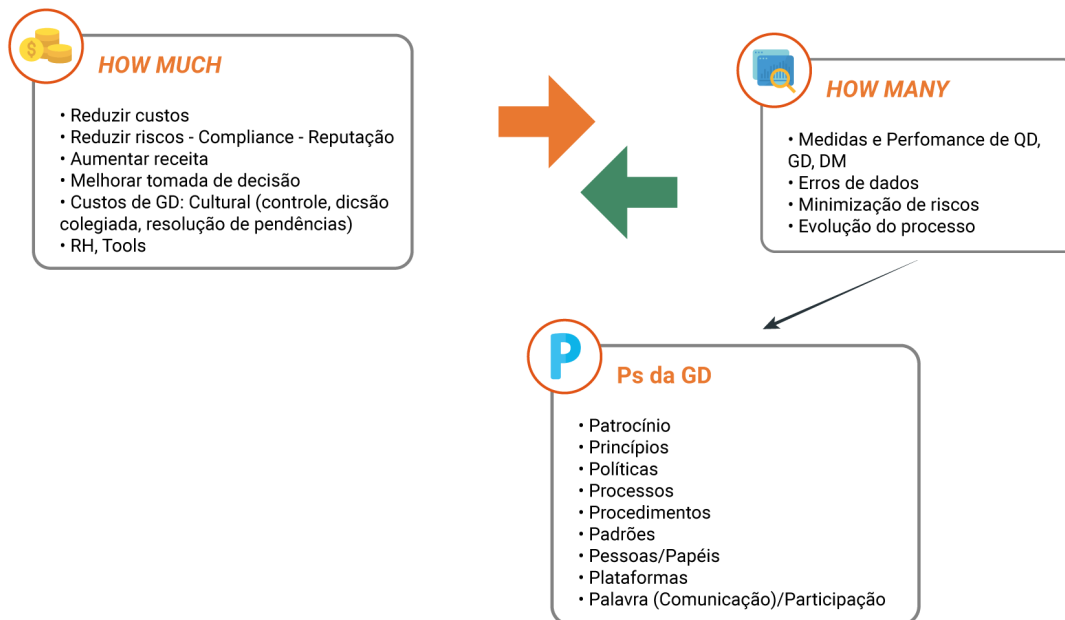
HOW MUCH

• Reduzir custos
• Reduzir riscos - Compliance - Reputação
• Aumentar receita
• Melhorar tomada de decisão
• Custos de GD: Cultural (controle, dicsão colegiada, resolução de pendências)
• RH, Tools

HOW MANY

• Medidas e Perfomance de QD, GD, DM
• Erros de dados
• Minimização de riscos
• Evolução do processo

P

Ps da GD

• Patrocínio
• Princípios
• Políticas
• Processos
• Procedimentos
• Padrões
• Pessoas/Papéis
• Plataformas
• Palavra (Comunicação)/Participação